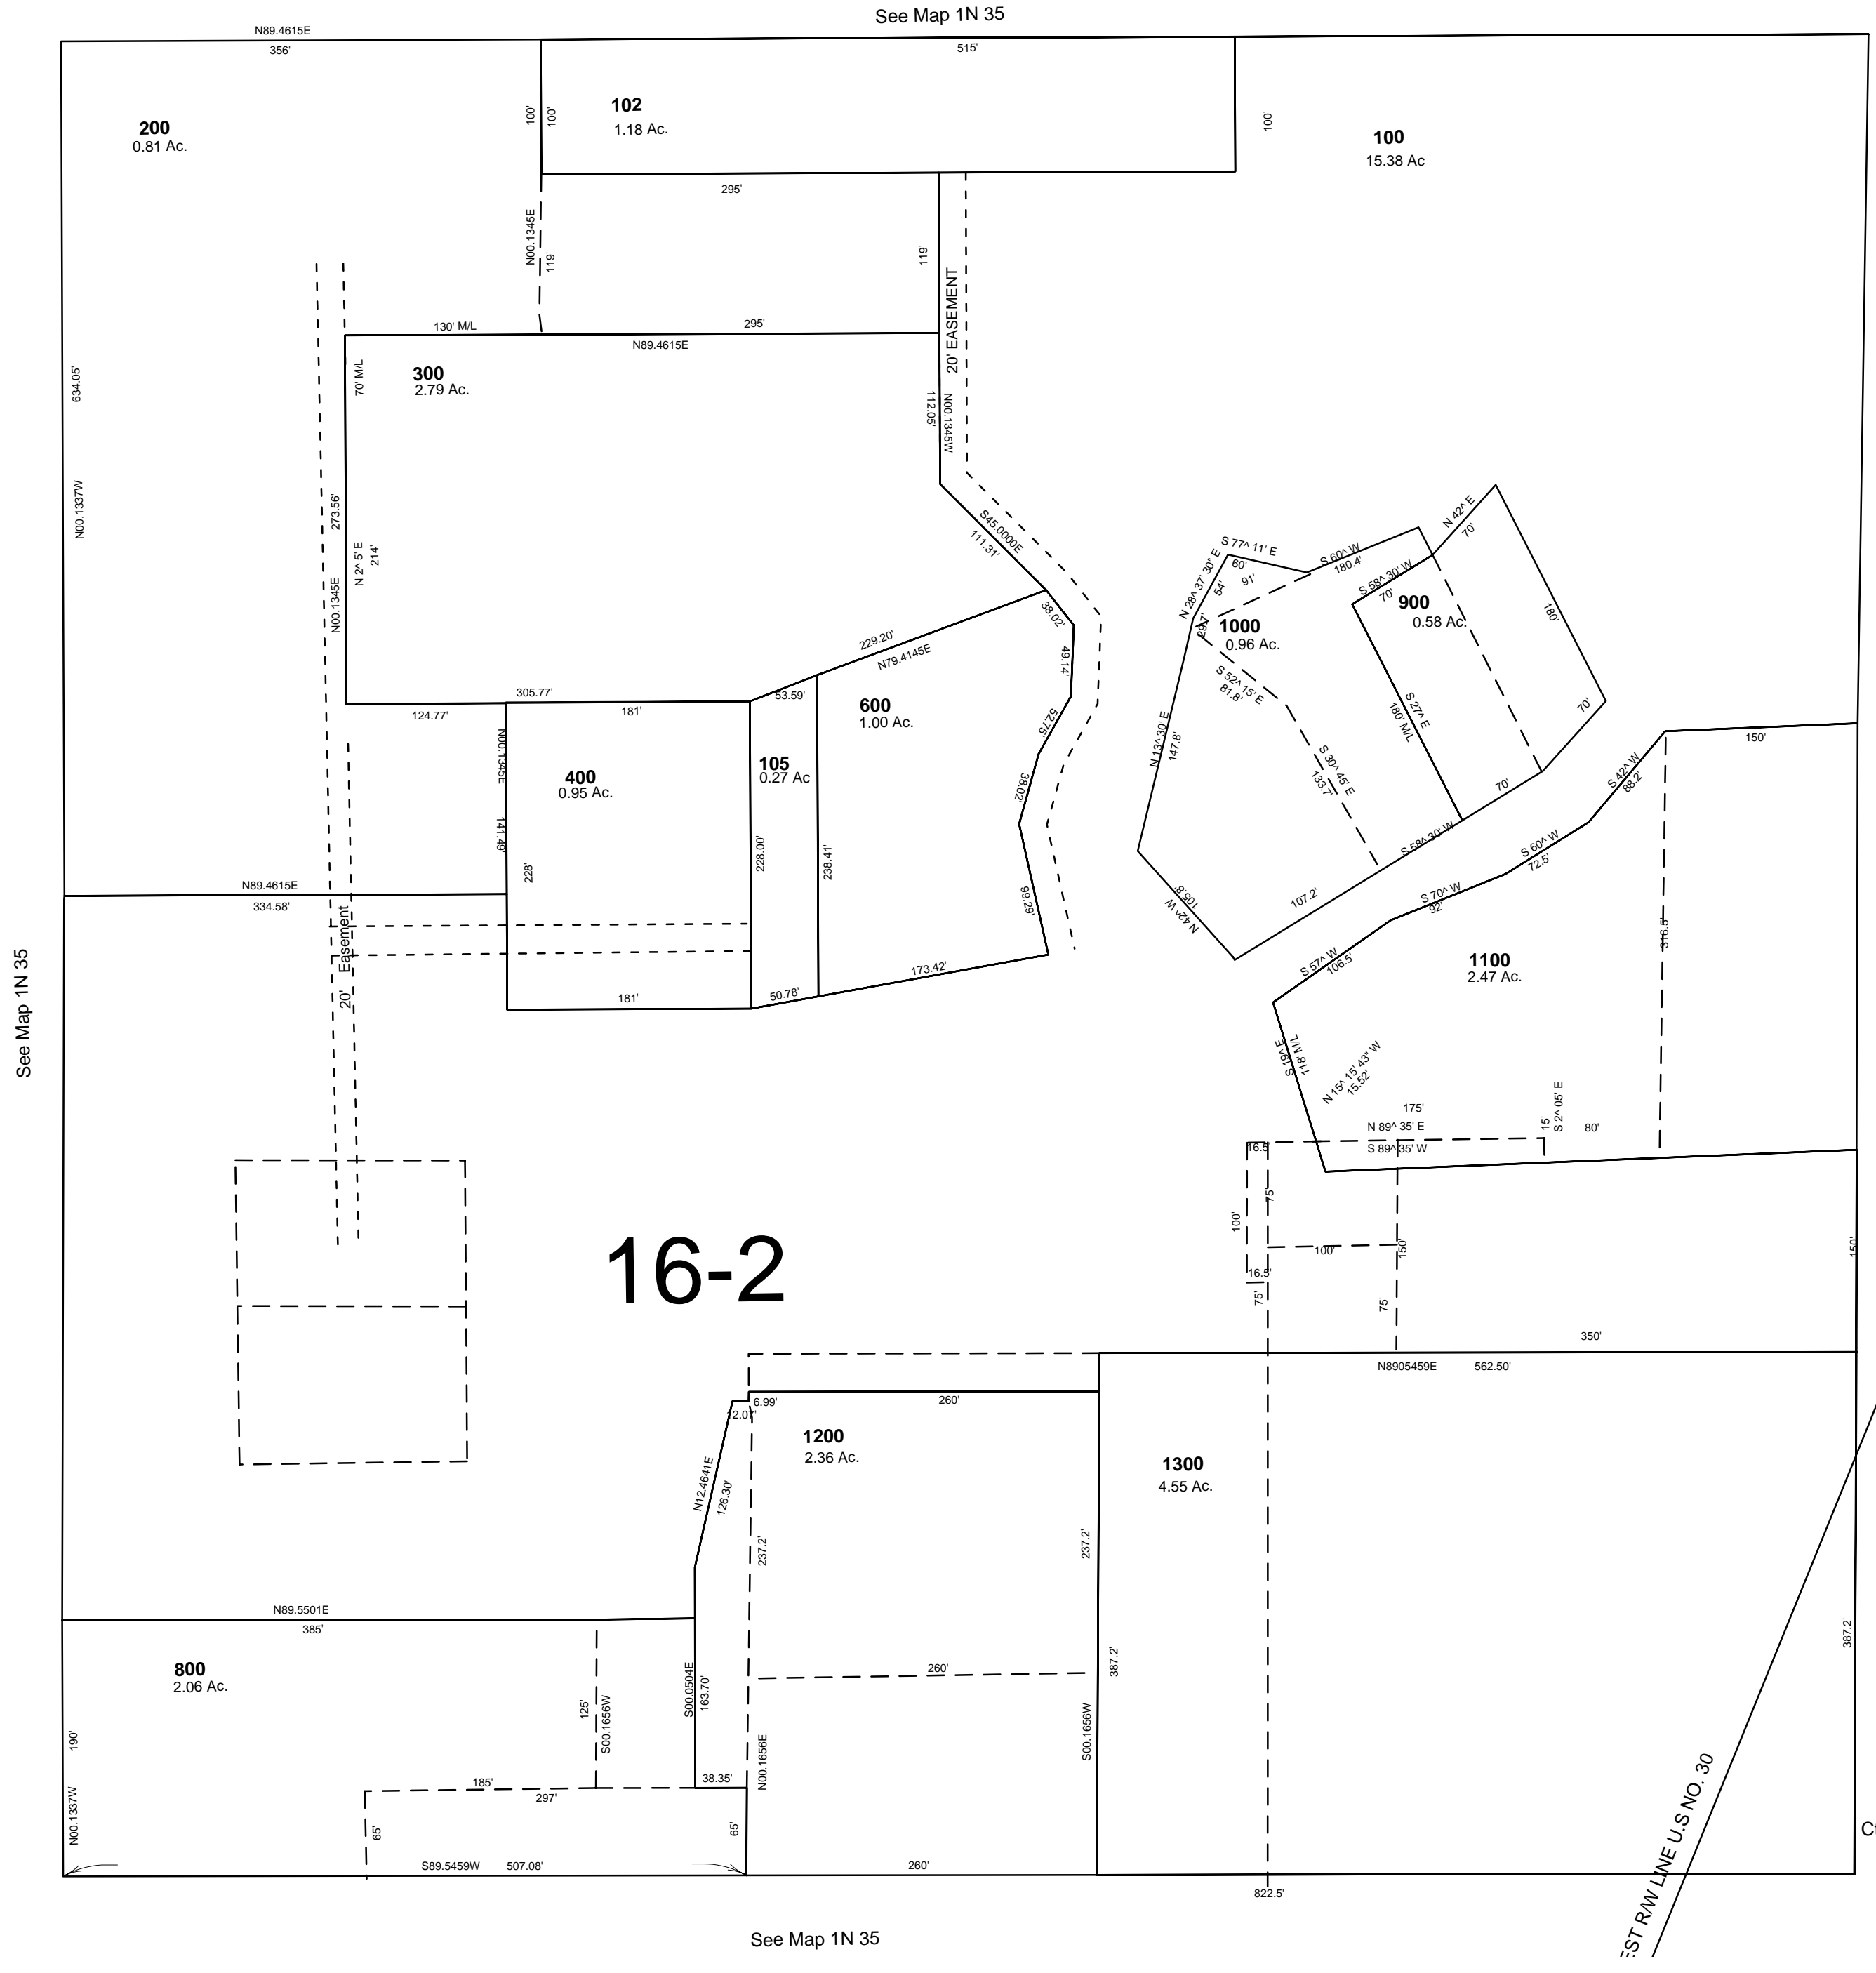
See Map 1N 35

N89.4615E
356'
515'

200
0.81 Ac.

100'
100'

102
1.18 Ac.

100'

100
15.38 Ac

295'

N00.1345E
119'
119'

20' EASEMENT

130' M/L
295'
N89.4615E

634.05'

N00.1337W

300
2.79 Ac.

70' M/L

273.56'
N00.1345E
N 2^ 5' E
214'

112.05'
N00.1345W

S45.0000E
111.31'

38.02'
49.14'
52.75'
38.02'
96.29'

229.20'
N79.4145E

305.77'
124.77'
181'
53.59'

600
1.00 Ac.

N00.1345E
141.49'

400
0.95 Ac.

105
0.27 Ac

228'
228.00'
238.41'

N89.4615E
334.58'

20' Easement

181'
50.78'
173.42'

S 77^ 11' E
60'
91'
54'
S 60^ W
180.4'
N 28^ 37' 30" E
29.7'

1000
0.96 Ac.

S 58^ 30' W
70'

900
0.58 Ac.

N 42^ E
70'
180'
70'

S 52^ 15' E
81.8'
S 30^ 45' E
133.7'
N 13^ 30' E
147.8'
180' M/L
S 27^ E
70'
S 58^ 30' W
107.2'
N 42^ W
105.8'

S 42^ W
88.2'
150'
S 60^ W
72.5'
S 70^ W
92'
S 57^ W
106.5'

1100
2.47 Ac.

316.5'

S 19^ E
118' M/L
N 15^ 15' 43" W
15.52'
175'
N 89^ 35' E
S 89^ 35' W
S 2^ 05' E
15'
80'

See Map 1N 35

16.5'
100'
75'
100'
150'
16.5'
75'
75'
150'

16-2

350'
N8905459E
562.50'

6.99'
12.07'
260'

1200
2.36 Ac.

1300
4.55 Ac.

N12.4641E
126.30'
237.2'
237.2'

N89.5501E
385'

800
2.06 Ac.

125'
S00.1656W
S00.0504E
163.70'
260'
387.2'
S00.1656W
387.2'

190'
N00.1337W

185'
297'
38.35'
N00.1656E

65'
65'

S89.5459W
507.08'
260'
822.5'

EST R/W LINE U.S NO. 30

C

See Map 1N 35